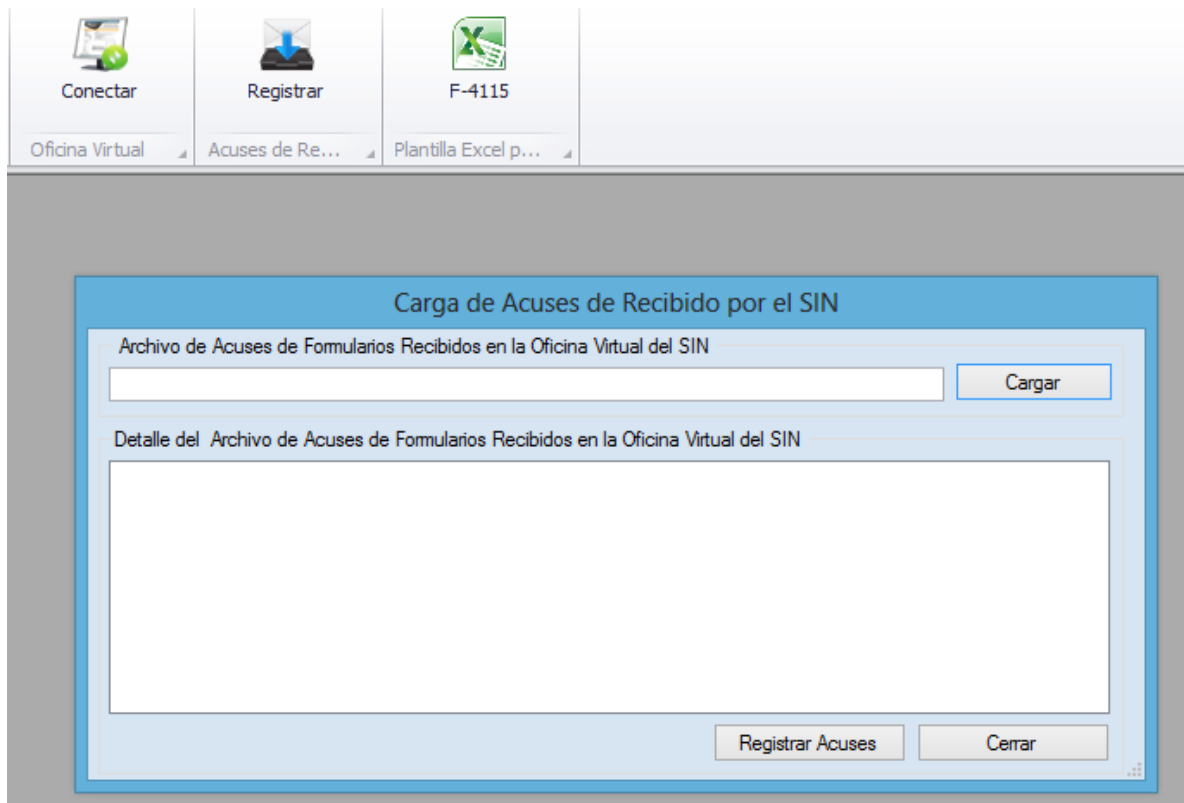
Conectar

Registrar

F-4115

Oficina Virtual

Acuses de Re...

Plantilla Excel p...

Carga de Acuses de Recibido por el SIN

Archivo de Acuses de Formularios Recibidos en la Oficina Virtual del SIN

Cargar

Detalle del Archivo de Acuses de Formularios Recibidos en la Oficina Virtual del SIN

Registrar Acuses

Cerrar